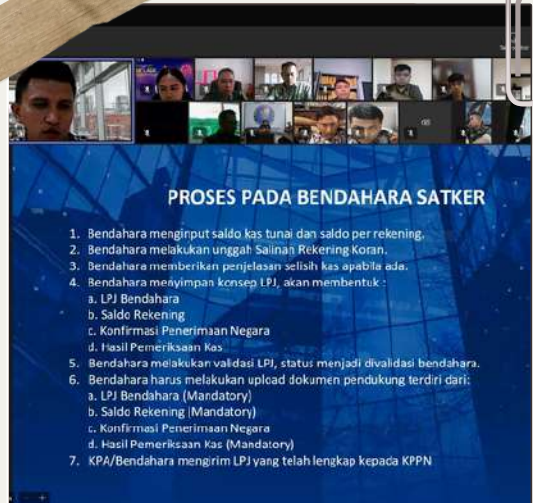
PROSES PADA BENDAHARA SATKER

1. Bendahara menginput saldo kas tunai dan saldo per rekening.
2. Bendahara melakukan unggah Salinan Rekening Koran.
3. Bendahara memberikan penjelasan selisih kas apabila ada.
4. Bendahara menyimpan konsep LPJ, akan membentuk :
a. LPJ Bendahara
b. Saldo Rekening
c. Konfirmasi Penerimaan Negara
d. Hasil Pemeriksaan Kas
5. Bendahara melakukan validasi LPJ, status menjadi divalidasi bendahara.
6. Bendahara harus melakukan upload dokumen pendukung terdiri dari:
a. LPJ Bendahara (Mandatory)
b. Saldo Rekening (Mandatory)
c. Konfirmasi Penerimaan Negara
d. Hasil Pemeriksaan Kas (Mandatory)
7. KPA/Bendahara mengirim LPJ yang telah lengkap kepada KPPN